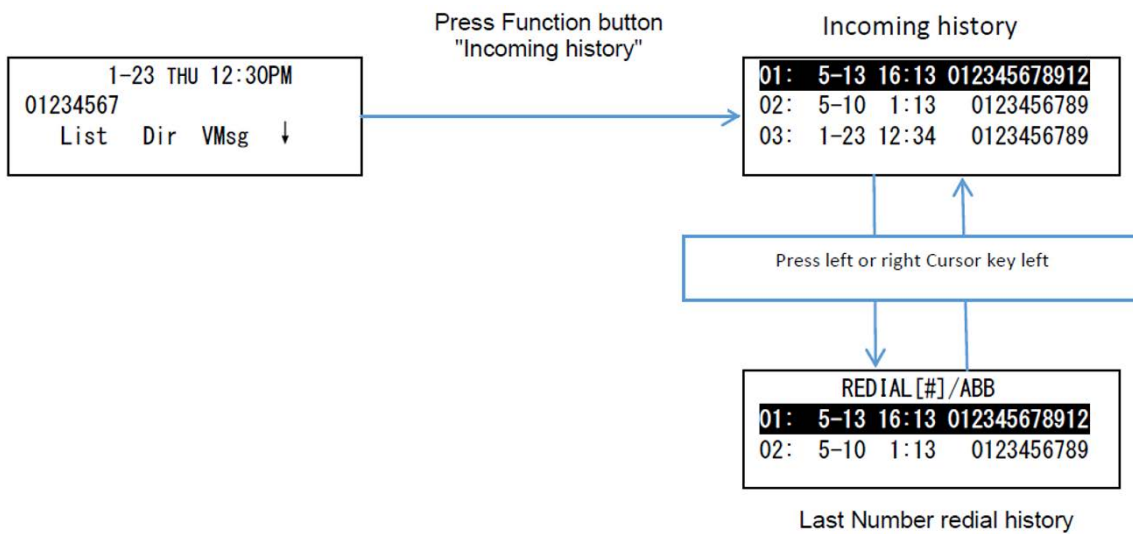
1-23 THU 12:30PM
01234567
List Dir VMsg ↓

Press Function button
"Incoming history"

Incoming history

01: 5-13 16:13 012345678912
02: 5-10 1:13 0123456789
03: 1-23 12:34 0123456789

Press left or right Cursor key left

REDIAL[#]/ABB
01: 5-13 16:13 012345678912
02: 5-10 1:13 0123456789

Last Number redial history